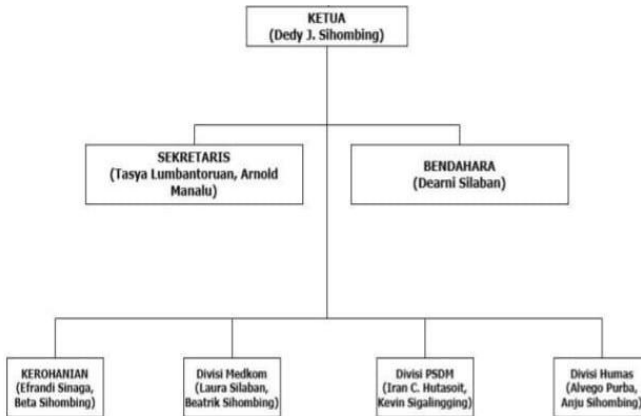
KETUA
(Dedy J. Sihombing)

SEKRETARIS
(Tasya Lumbantoruan, Arnold Manalu)

BENDAHARA
(Dearni Silaban)

KEROHANIAN
(Efrandi Sinaga, Beta Sihombing)

Divisi Medkom
(Laura Silaban, Beatrik Sihombing)

Divisi PSDM
(Iran C. Hutasoit, Kevin Sigalingging)

Divisi Humas
(Alvego Purba, Anju Sihombing)